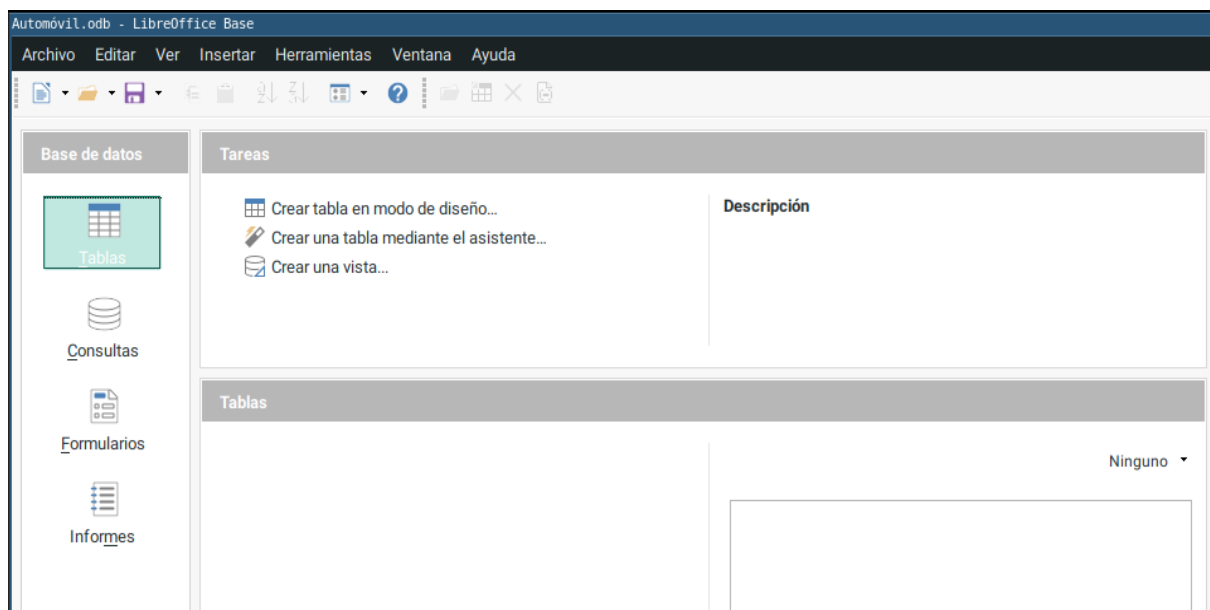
Automóvil.odb - LibreOffice Base

Archivo Editar Ver Insertar Herramientas Ventana Ayuda

Base de datos

Tablas

Consultas

Formularios

Informes

Tareas

Crear tabla en modo de diseño...
Crear una tabla mediante el asistente...
Crear una vista...

Descripción

Tablas

Ninguno